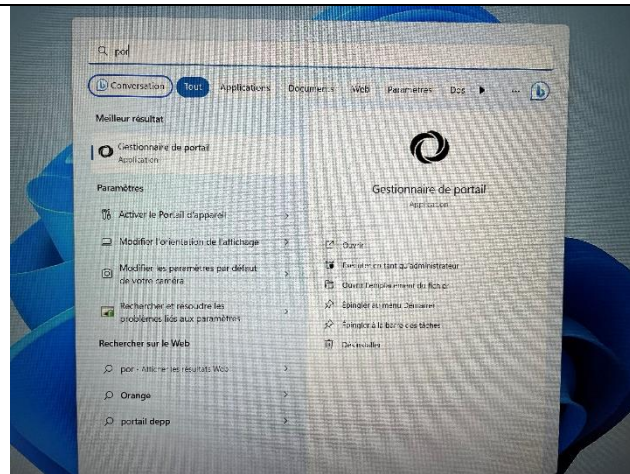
por

Conversation Tout Applications Documents Web Paramètres Dos ▶ ...

Meilleur résultat

Gestionnaire de portail
Application

Paramètres

Activer le Portail d'appareil

Modifier l'orientation de l'affichage

Modifier les paramètres par défaut de votre caméra

Rechercher et résoudre les problèmes liés aux paramètres

Rechercher sur le Web

por - Afficher les résultats Web

Orange

portail depp

Gestionnaire de portail
Application

Ouvrir

Exécuter en tant qu'administrateur

Ouvrir l'emplacement du fichier

Épingler au menu Démarrer

Épingler à la barre des tâches

Désinstaller